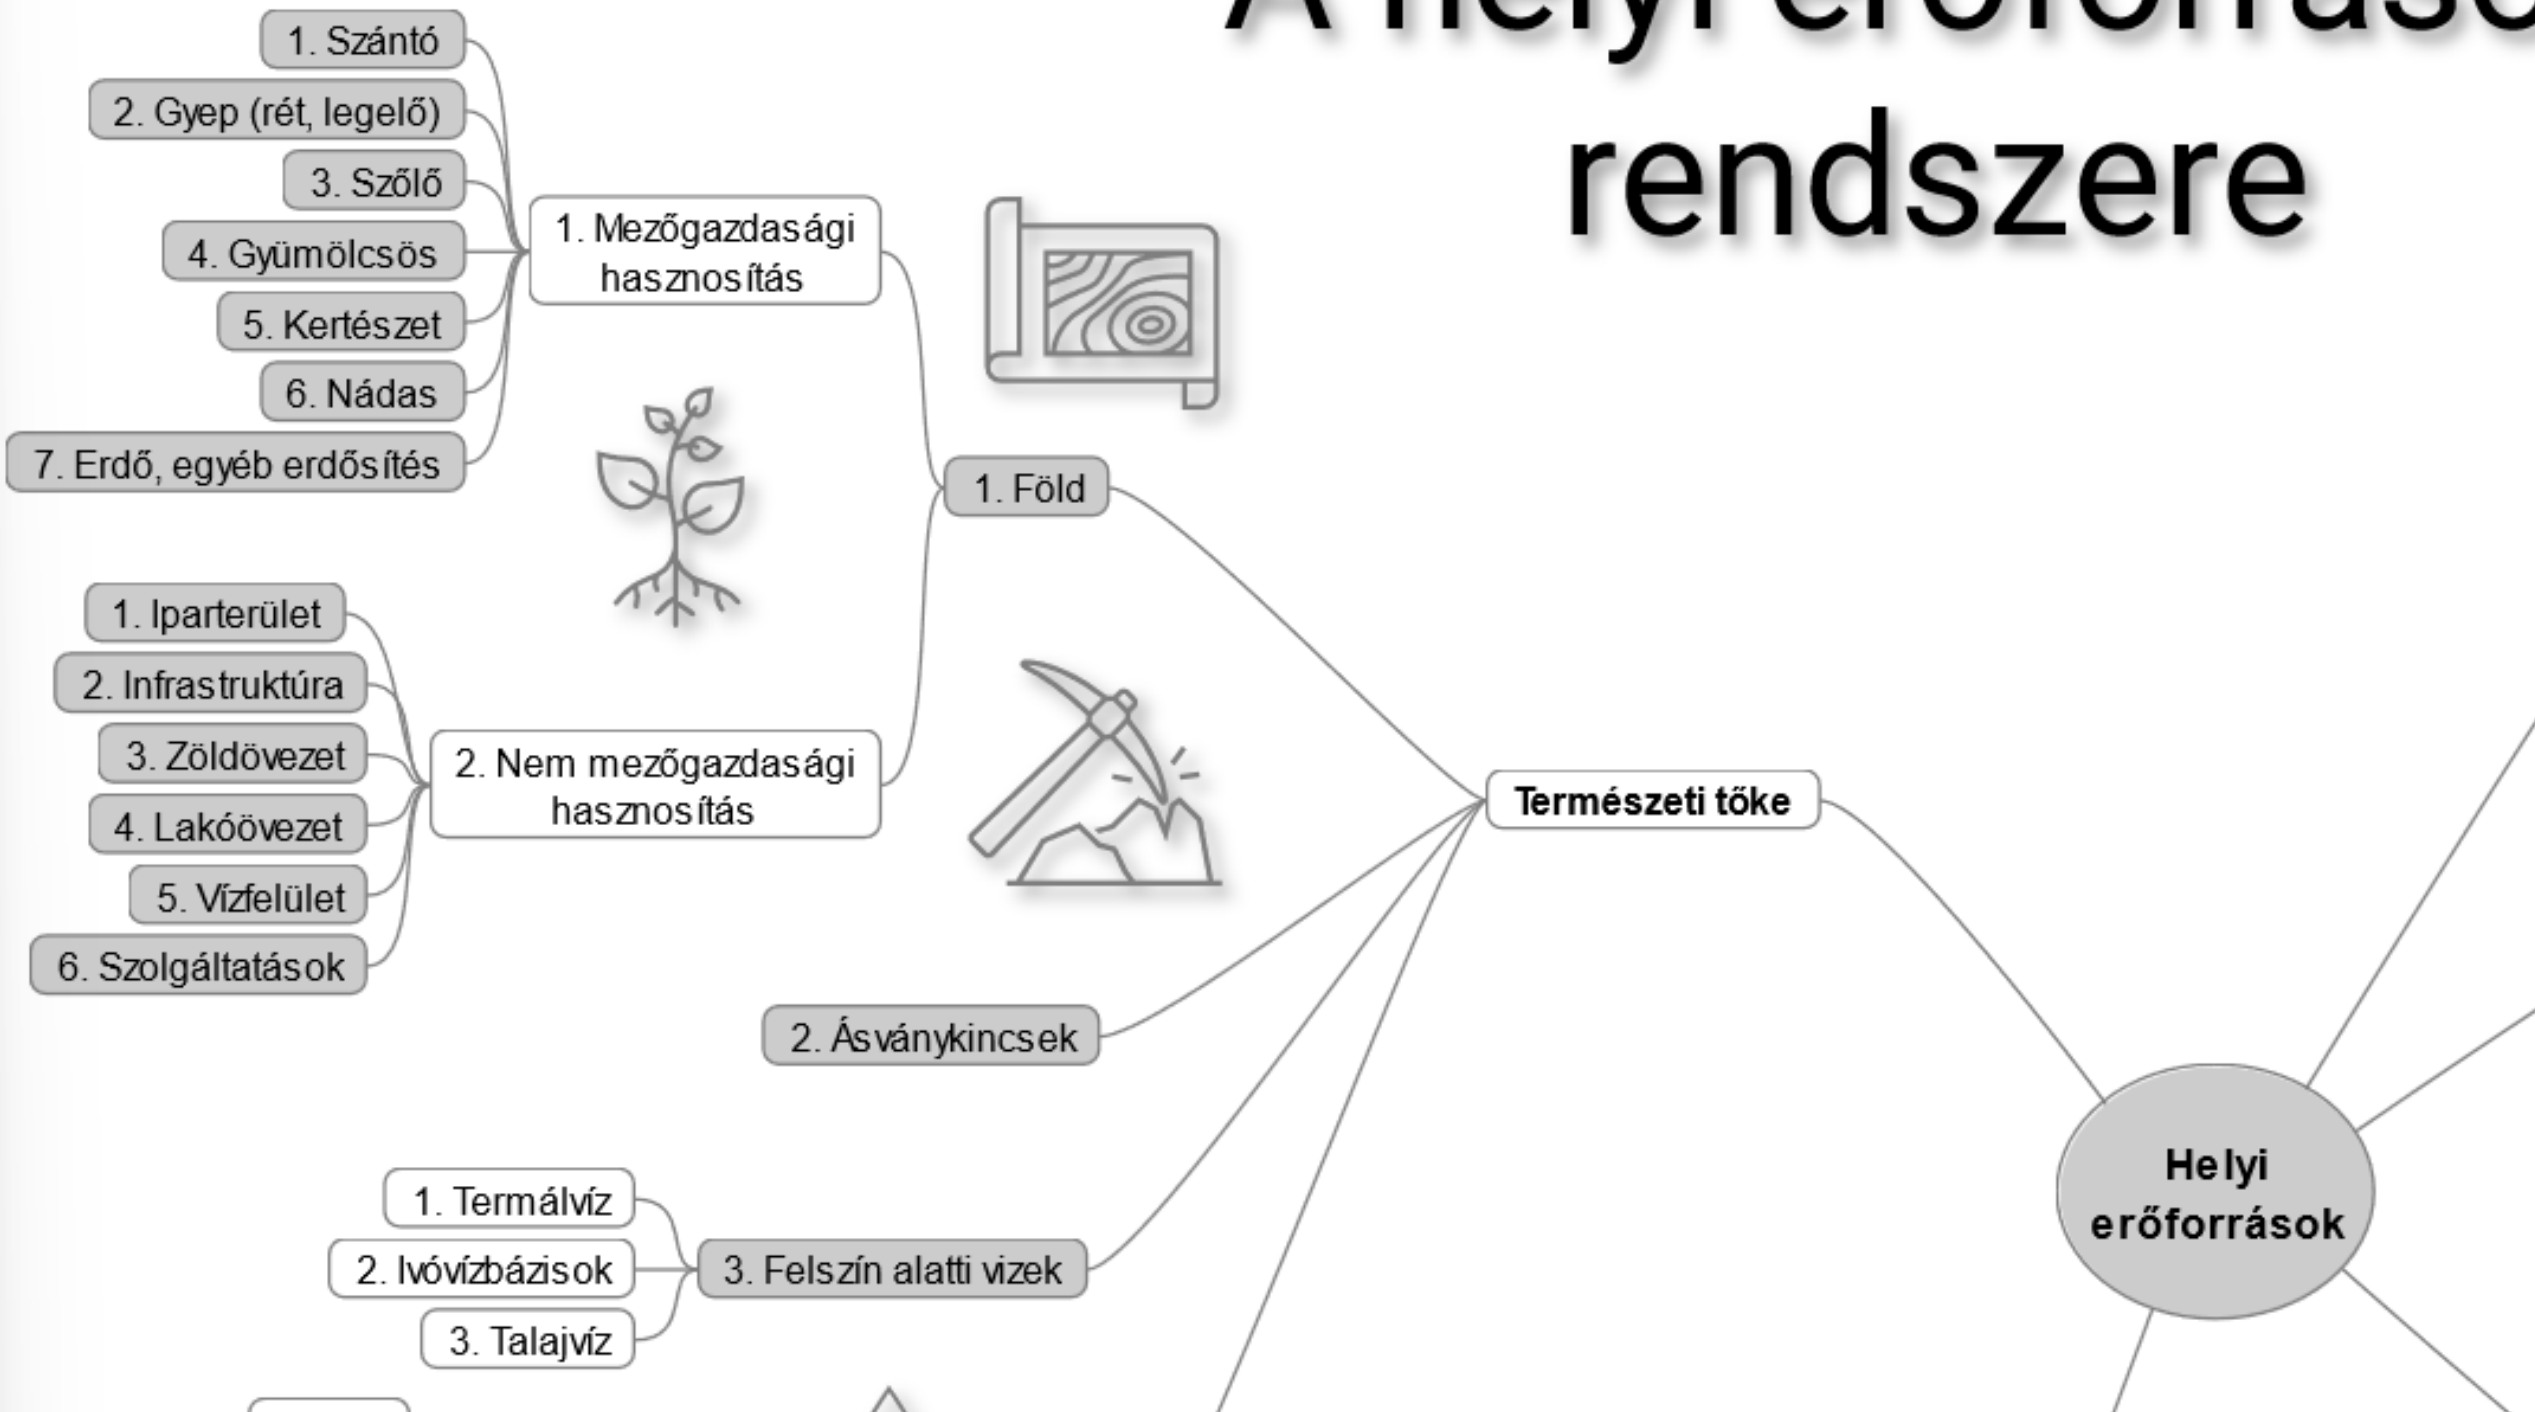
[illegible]
rendszere

1. Szántó
2. Gyep (rét, legelő)
3. Szőlő
4. Gyümölcsös
5. Kertészet
6. Nádas
7. Erdő, egyéb erdősítés

1. Mezőgazdasági hasznosítás

1. Iparterület
2. Infrastruktúra
3. Zöldövezet
4. Lakóövezet
5. Vízfelület
6. Szolgáltatások

2. Nem mezőgazdasági hasznosítás

1. Föld

2. Ásványkincsek

1. Termálvíz
2. Ivóvízbázisok
3. Talajvíz

3. Felszín alatti vizek

Természeti tőke

Helyi erőforrások